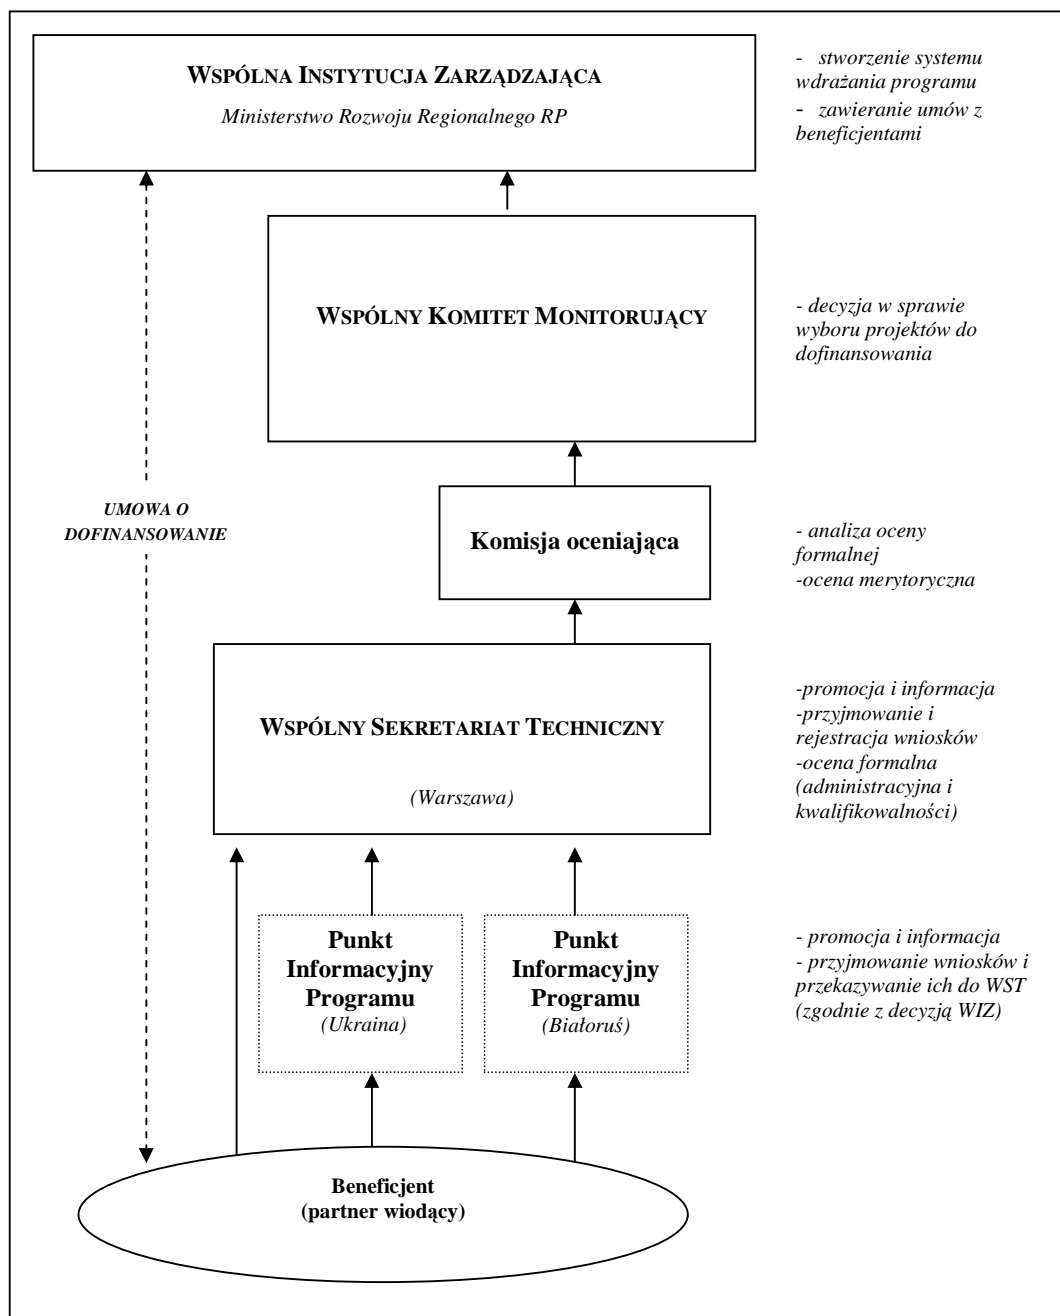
WSPÓLNA INSTYTUCJA ZARZĄDZAJĄCA

Ministerstwo Rozwoju Regionalnego RP

- stworzenie systemu wdrażania programu
- zawieranie umów z beneficjentami

WSPÓLNY KOMITET MONITORUJĄCY

- decyzja w sprawie wyboru projektów do dofinansowania

UMOWA O DOFINANSOWANIE

Komisja oceniająca

- analiza oceny formalnej
-ocena merytoryczna

WSPÓLNY SEKRETARIAT TECHNICZNY

(Warszawa)

-promocja i informacja
-przyjmowanie i rejestracja wniosków
-ocena formalna (administracyjna i kwalifikowalności)

Punkt Informacyjny Programu (Ukraina)

Punkt Informacyjny Programu (Białoruś)

- promocja i informacja
- przyjmowanie wniosków i przekazywanie ich do WST (zgodnie z decyzją WIZ)

Beneficjent (partner wiodący)